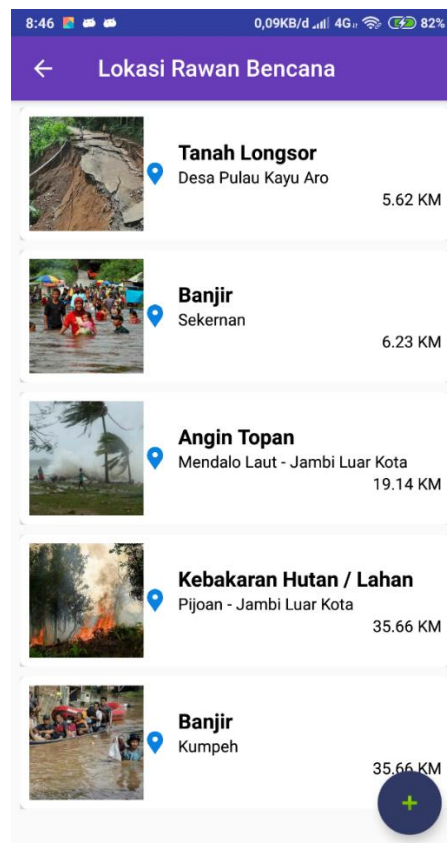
8:46 0,09KB/d 4G 82%

Lokasi Rawan Bencana

Tanah Longsor
Desa Pulau Kayu Aro
5.62 KM

Banjir
Sekernan
6.23 KM

Angin Topan
Mendalo Laut - Jambi Luar Kota
19.14 KM

Kebakaran Hutan / Lahan
Pijoan - Jambi Luar Kota
35.66 KM

Banjir
Kumpeh
35.66 KM

+